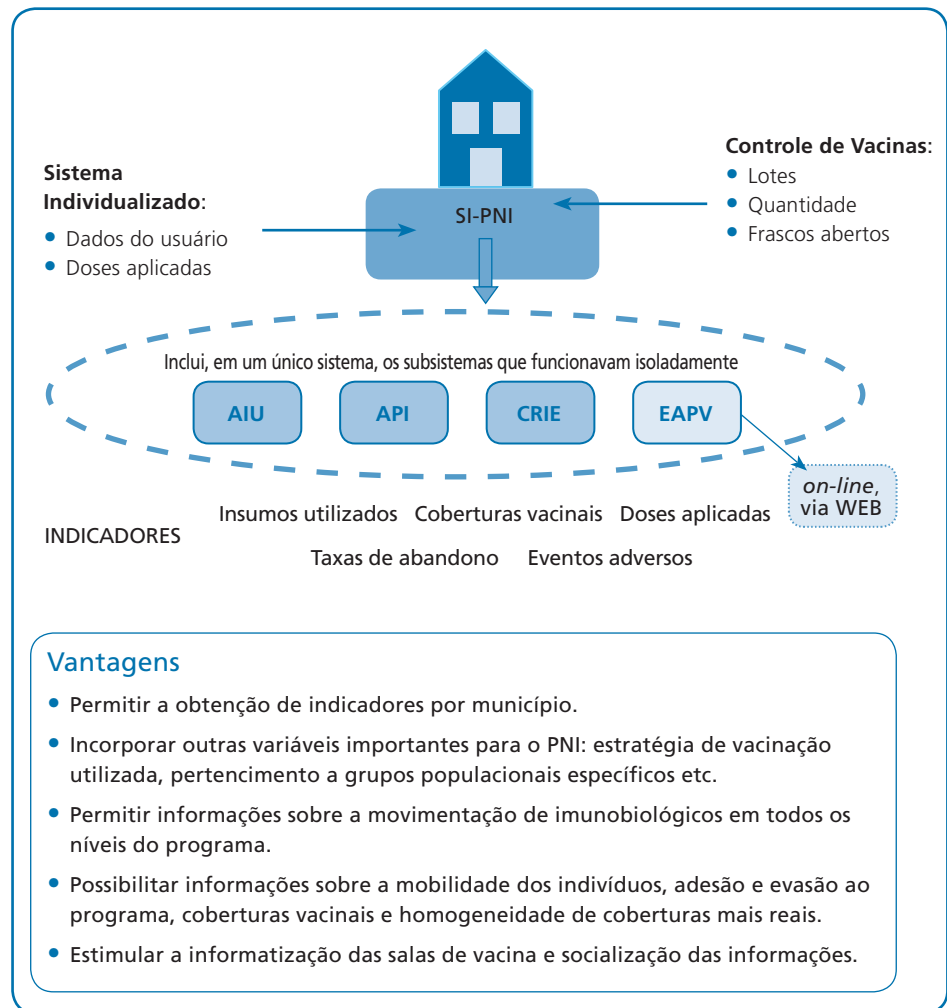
Sistema Individualizado:

- Dados do usuário
- Doses aplicadas

SI-PNI

Controle de Vacinas:

- Lotes
- Quantidade
- Frascos abertos

Inclui, em um único sistema, os subsistemas que funcionavam isoladamente

AIU

API

CRIE

EAPV

on-line, via WEB

INDICADORES

Insumos utilizados Coberturas vacinais Doses aplicadas

Taxas de abandono Eventos adversos

Vantagens

- Permitir a obtenção de indicadores por município.
- Incorporar outras variáveis importantes para o PNI: estratégia de vacinação utilizada, pertencimento a grupos populacionais específicos etc.
- Permitir informações sobre a movimentação de imunobiológicos em todos os níveis do programa.
- Possibilitar informações sobre a mobilidade dos indivíduos, adesão e evasão ao programa, coberturas vacinais e homogeneidade de coberturas mais reais.
- Estimular a informatização das salas de vacina e socialização das informações.